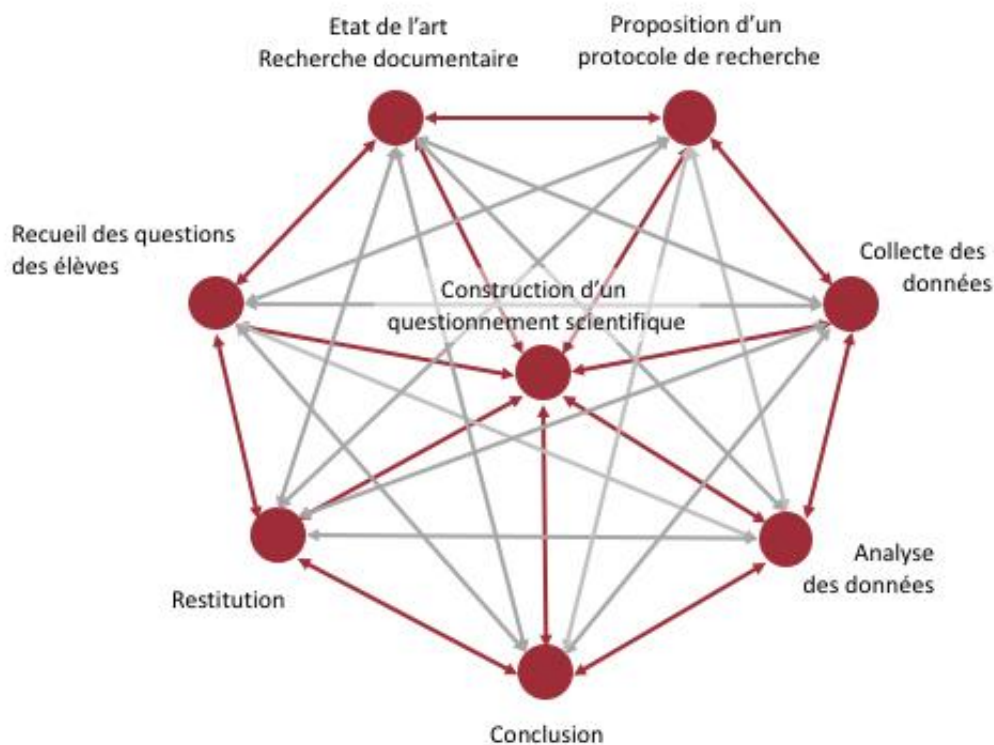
Etat de l'art
Recherche documentaire

Proposition d'un
protocole de recherche

Recueil des questions
des élèves

Collecte des
données

Construction d'un
questionnement scientifique

Restitution

Analyse
des données

Conclusion